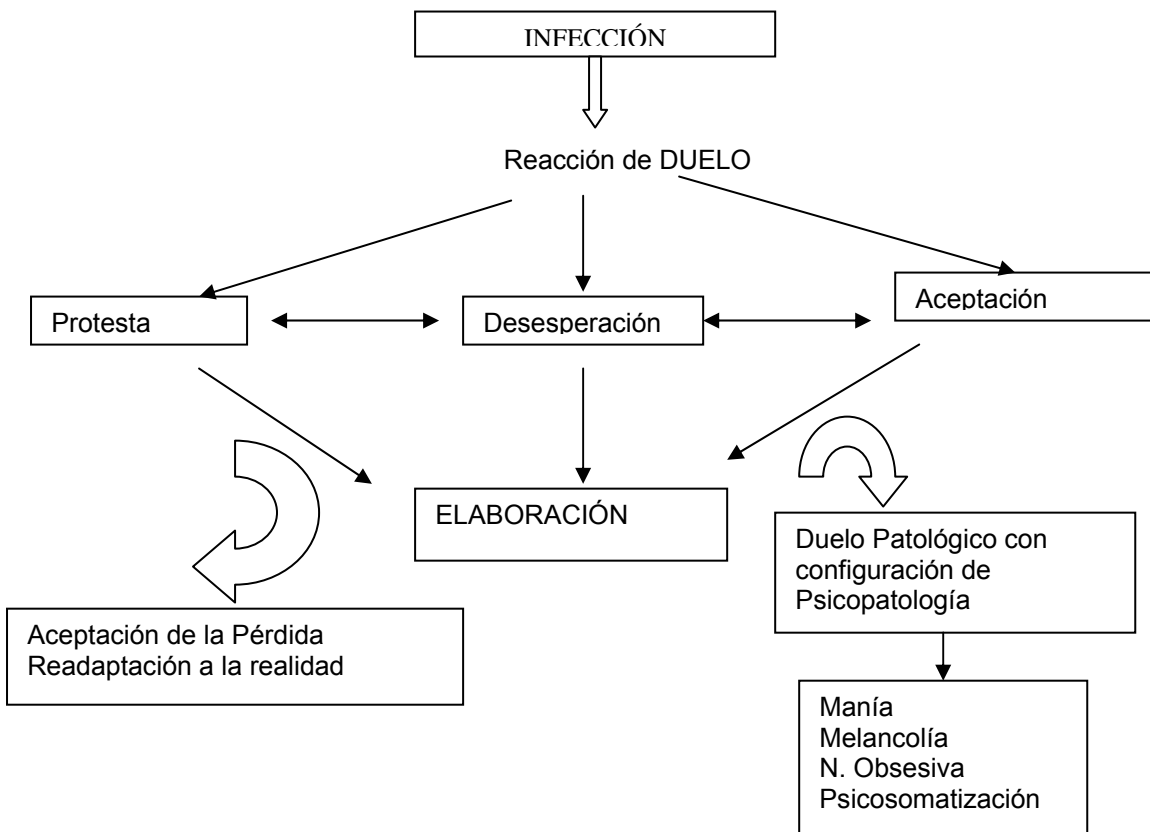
INFECCIÓN

Reacción de DUELO

Protesta

Desesperación

Aceptación

ELABORACIÓN

Duelo Patológico con configuración de Psicopatología

Aceptación de la Pérdida
Readaptación a la realidad

Manía
Melancolía
N. Obsesiva
Psicosomatización